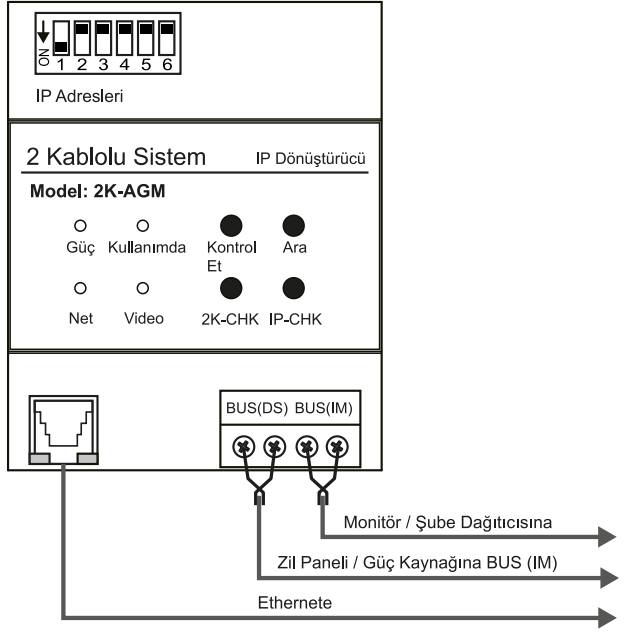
ON 1 2 3 4 5 6

IP Adresleri

2 Kablolu Sistem IP Dönüştürücü

Model: 2K-AGM

Güç Kullanımda Kontrol Et Ara

Net Video 2K-CHK IP-CHK

BUS(DS) BUS(IM)

Monitör / Şube Dağıtıcısına

Zil Paneli / Güç Kaynağına BUS (IM)

Ethernete